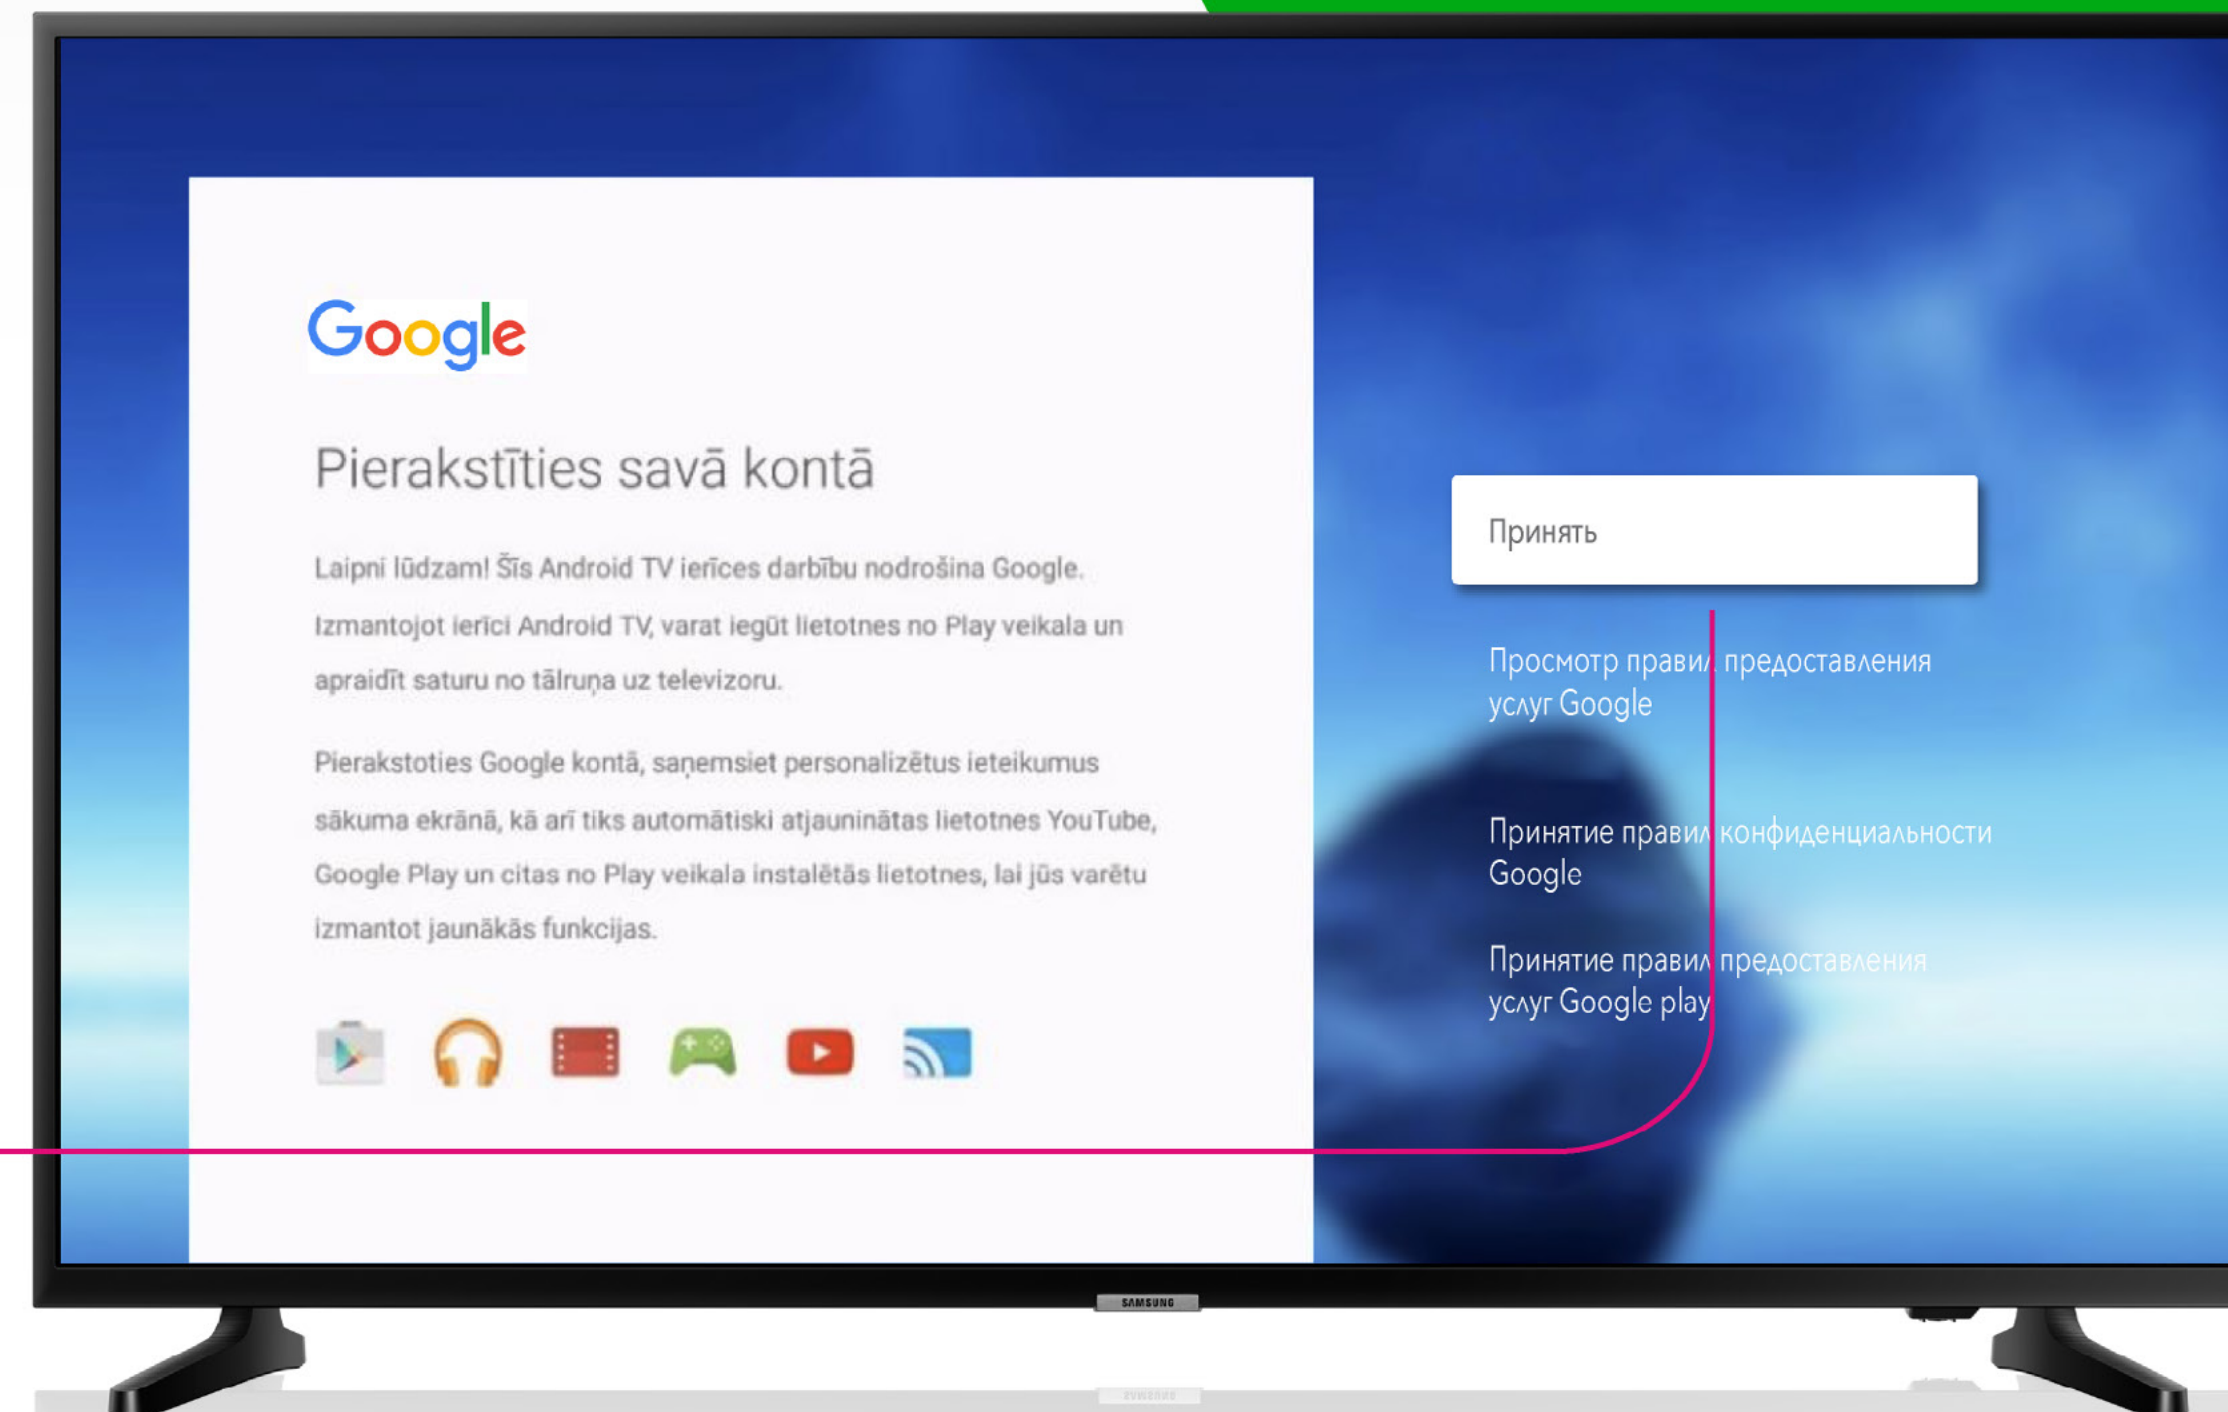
Google

Pierakstīties savā kontā

Laipni lūdzam! Šīs Android TV ierīces darbību nodrošina Google. Izmantojot ierīci Android TV, varat iegūt lietotnes no Play veikala un apraidīt saturu no tālruņa uz televizoru.

Pierakstoties Google kontā, saņemsiet personalizētus ieteikumus sākuma ekrānā, kā arī tiks automātiski atjauninātas lietotnes YouTube, Google Play un citas no Play veikala instalētās lietotnes, lai jūs varētu izmantot jaunākās funkcijas.

Принять

Просмотр правил предоставления услуг Google

Принятие правил конфиденциальности Google

Принятие правил предоставления услуг Google play

SAMSUNG